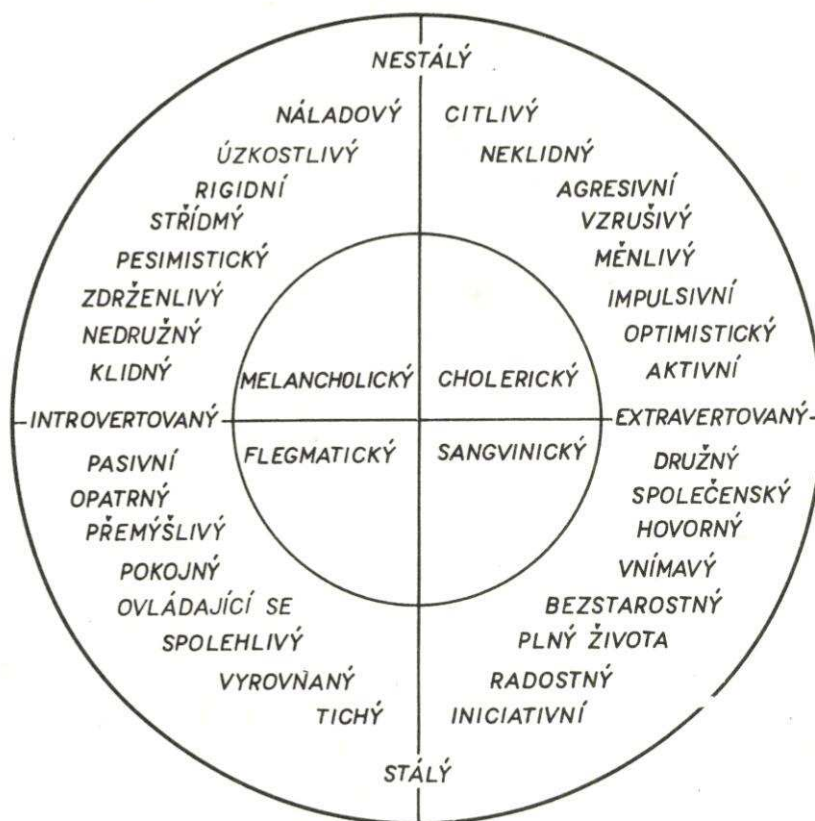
NESTÁLÝ

NÁLADOVÝ
ÚZKOSTLIVÝ
RIGIDNÍ
STŘÍDMÝ
PESIMISTICKÝ
ZDRŽENLIVÝ
NEDRUŽNÝ
KLIDNÝ

CITLIVÝ
NEKLIDNÝ
AGRESIVNÍ
VZRUŠIVÝ
MĚNLIVÝ
IMPULSIVNÍ
OPTIMISTICKÝ
AKTIVNÍ

MELANCHOLICKÝ
CHOLERICKÝ
FLEGMATICKÝ
SANGVINICKÝ

INTROVERTOVANÝ
EXTRAVERTOVANÝ

PASIVNÍ
OPATRNÝ
PŘEMÝŠLIVÝ
POKOJNÝ
OVLÁDAJÍCÍ SE
SPOLEHLIVÝ
VYROVNANÝ
TICHÝ

DRUŽNÝ
SPOLEČENSKÝ
HOVORNÝ
VNÍMAVÝ
BEZSTAROSTNÝ
PLNÝ ŽIVOTA
RADOSTNÝ
INICIATIVNÍ

STÁLÝ